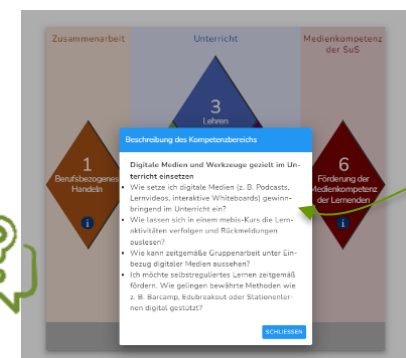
Zusammenarbeit

Unterricht

Medienkompetenz der SuS

3
Lehren

1
Berufsbezogenes Handeln

6
Förderung der Medienkompetenz der Lernenden

Beschreibung des Kompetenzbereichs

Digitale Medien und Werkzeuge gezielt im Unterricht einsetzen

• Wie setze ich digitale Medien (z. B. Podcasts, Lernvideos, interaktive Whiteboards) gewinnbringend im Unterricht ein?
• Wie lassen sich in einem mebis-Kurs die Lernaktivitäten verfolgen und Rückmeldungen auslesen?
• Wie kann zeitgemäße Gruppenarbeit unter Einbezug digitaler Medien aussehen?
• Ich möchte selbstreguliertes Lernen zeitgemäß fördern. Wie gelingen bewährte Methoden wie z. B. Barcamp, Edubreakout oder Stationenlernen digital gestützt?

SCHLIESSEN